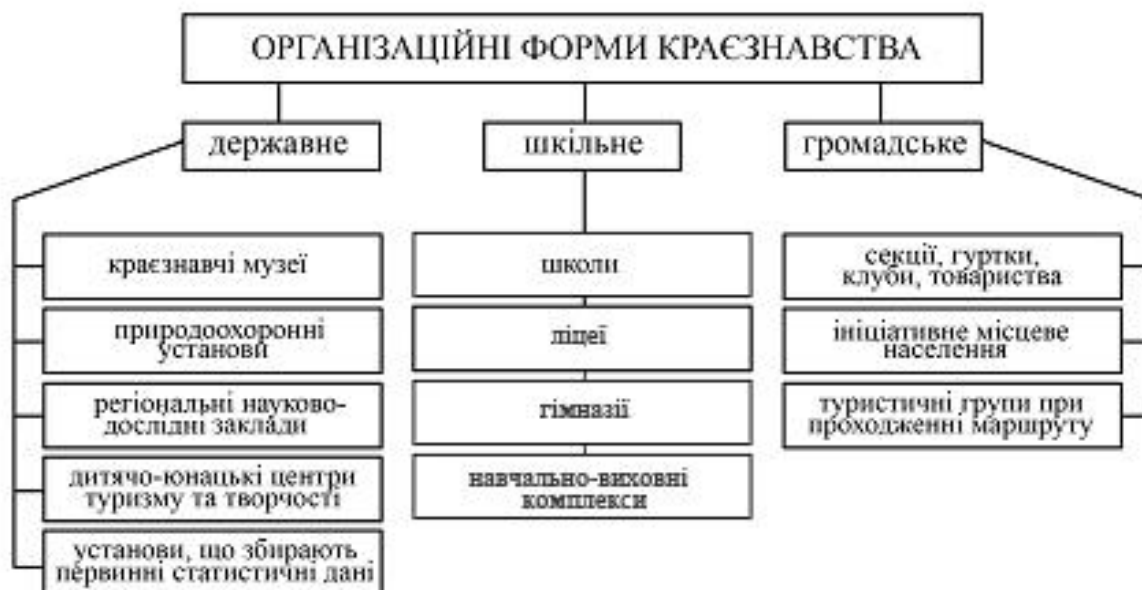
ОРГАНІЗАЦІЙНІ ФОРМИ КРАЄЗНАВСТВА

державне

краєзнавчі музеї

природоохоронні установи

регіональні науково-дослідні заклади

дитячо-юнацькі центри туризму та творчості

установи, що збирають первинні статистичні дані

шкільне

школи

ліцеї

гімназії

навчально-виховні комплекси

громадське

секції, гуртки, клуби, товариства

ініціативне місцеве населення

туристичні групи при проходженні маршруту